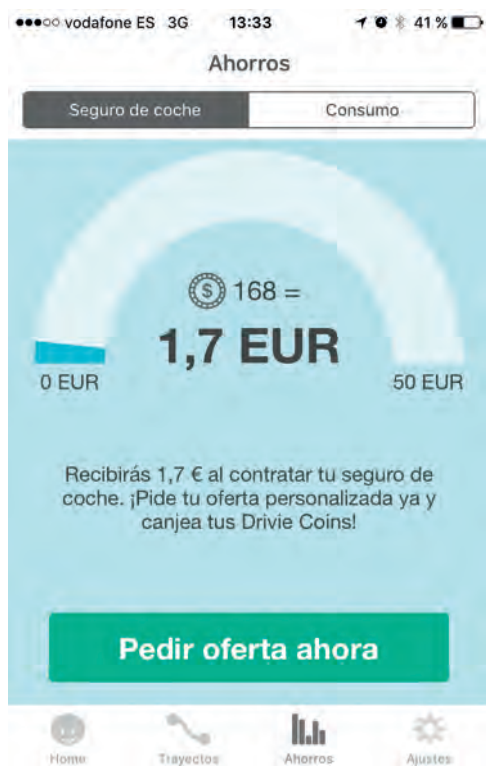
●●●○○ vodafone ES 3G 13:33 41 %

Ahorros

Seguro de coche | Consumo

$ 168 =

1,7 EUR

0 EUR

50 EUR

Recibirás 1,7 € al contratar tu seguro de coche. ¡Pide tu oferta personalizada ya y canjea tus Drivie Coins!

Pedir oferta ahora

Home Trayectos Ahorros Ajustes